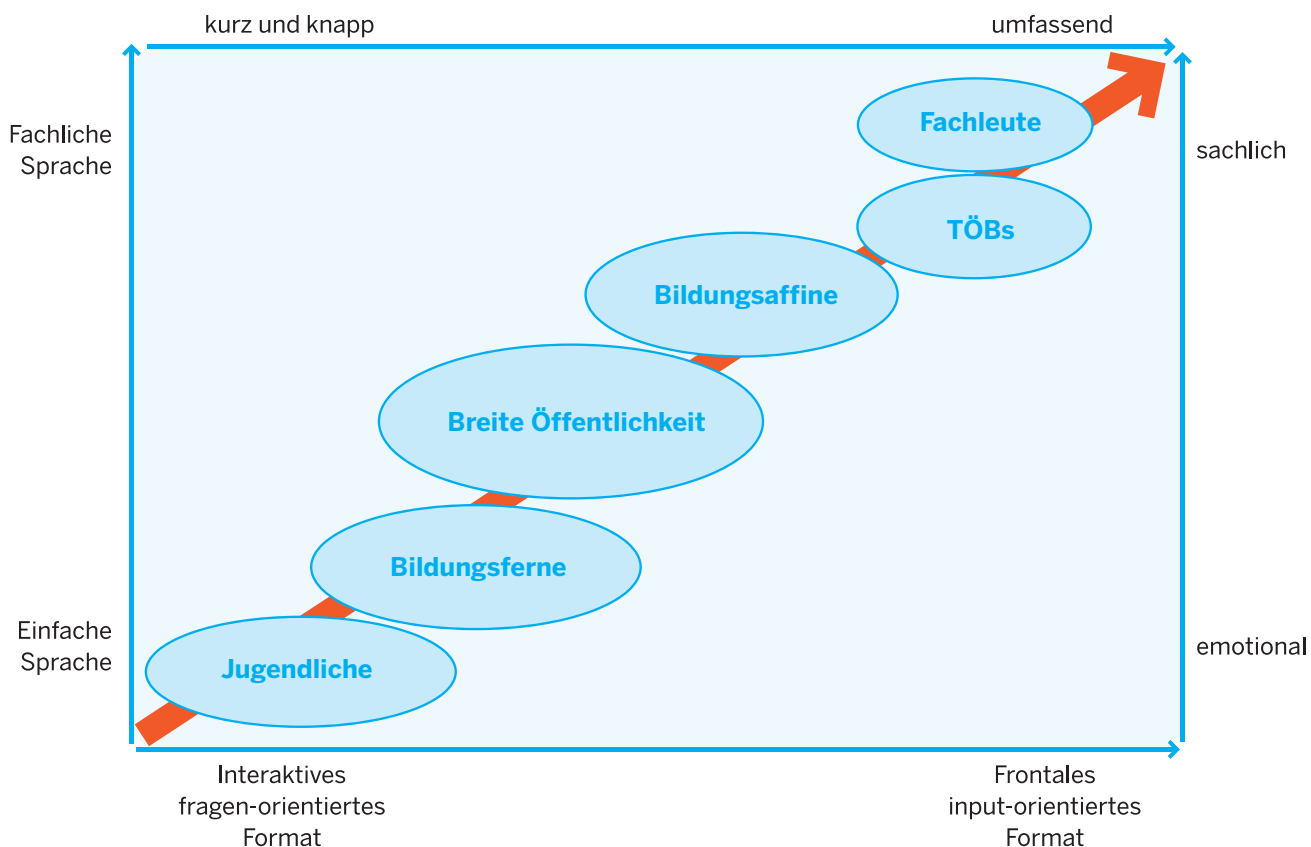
kurz und knapp

umfassend

Fachliche Sprache

sachlich

Fachleute

TÖBs

Bildungsaffine

Breite Öffentlichkeit

Bildungsferne

Jugendliche

Einfache Sprache

emotional

Interaktives fragen-orientiertes Format

Frontales input-orientiertes Format